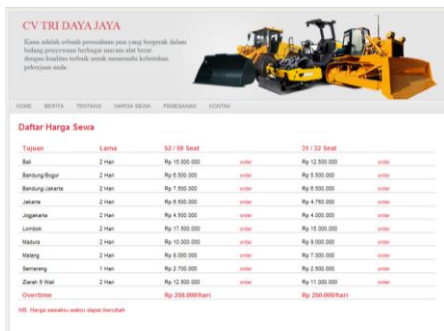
CV TRI DAYA JAYA

Kami adalah sebuah perusahaan jasa yang bergerak dalam bidang penyewaan berbagai macam alat berat dengan kualitas terbaik untuk memenuhi kebutuhan pekerjaan anda.

HOME BERITA TENTANG HARGA SEWA PEMESANAN KONTAK

Daftar Harga Sewa

| Tujuan | Lama | 52 / 59 Seat | | 31 / 32 Seat | |
|---|---|---|---|---|---|
| Bali | 2 Hari | Rp 15.000.000 | order | Rp 12.500.000 | order |
| Bandung/Bogor | 2 Hari | Rp 6.500.000 | order | Rp 5.500.000 | order |
| Bandung/Jakarta | 2 Hari | Rp 7.500.000 | order | Rp 6.500.000 | order |
| Jakarta | 2 Hari | Rp 6.500.000 | order | Rp 4.750.000 | order |
| Jogjakarta | 2 Hari | Rp 4.500.000 | order | Rp 4.000.000 | order |
| Lombok | 2 Hari | Rp 17.500.000 | order | Rp 15.000.000 | order |
| Madura | 2 Hari | Rp 10.000.000 | order | Rp 9.000.000 | order |
| Malang | 2 Hari | Rp 8.000.000 | order | Rp 7.000.000 | order |
| Semarang | 1 Hari | Rp 2.700.000 | order | Rp 2.500.000 | order |
| Ziarah 9 Wali | 2 Hari | Rp 12.500.000 | order | Rp 11.000.000 | order |
| Overtime | | Rp 250.000/hari | | Rp 250.000/hari | |

NB: Harga sewaktu-waktu dapat berubah